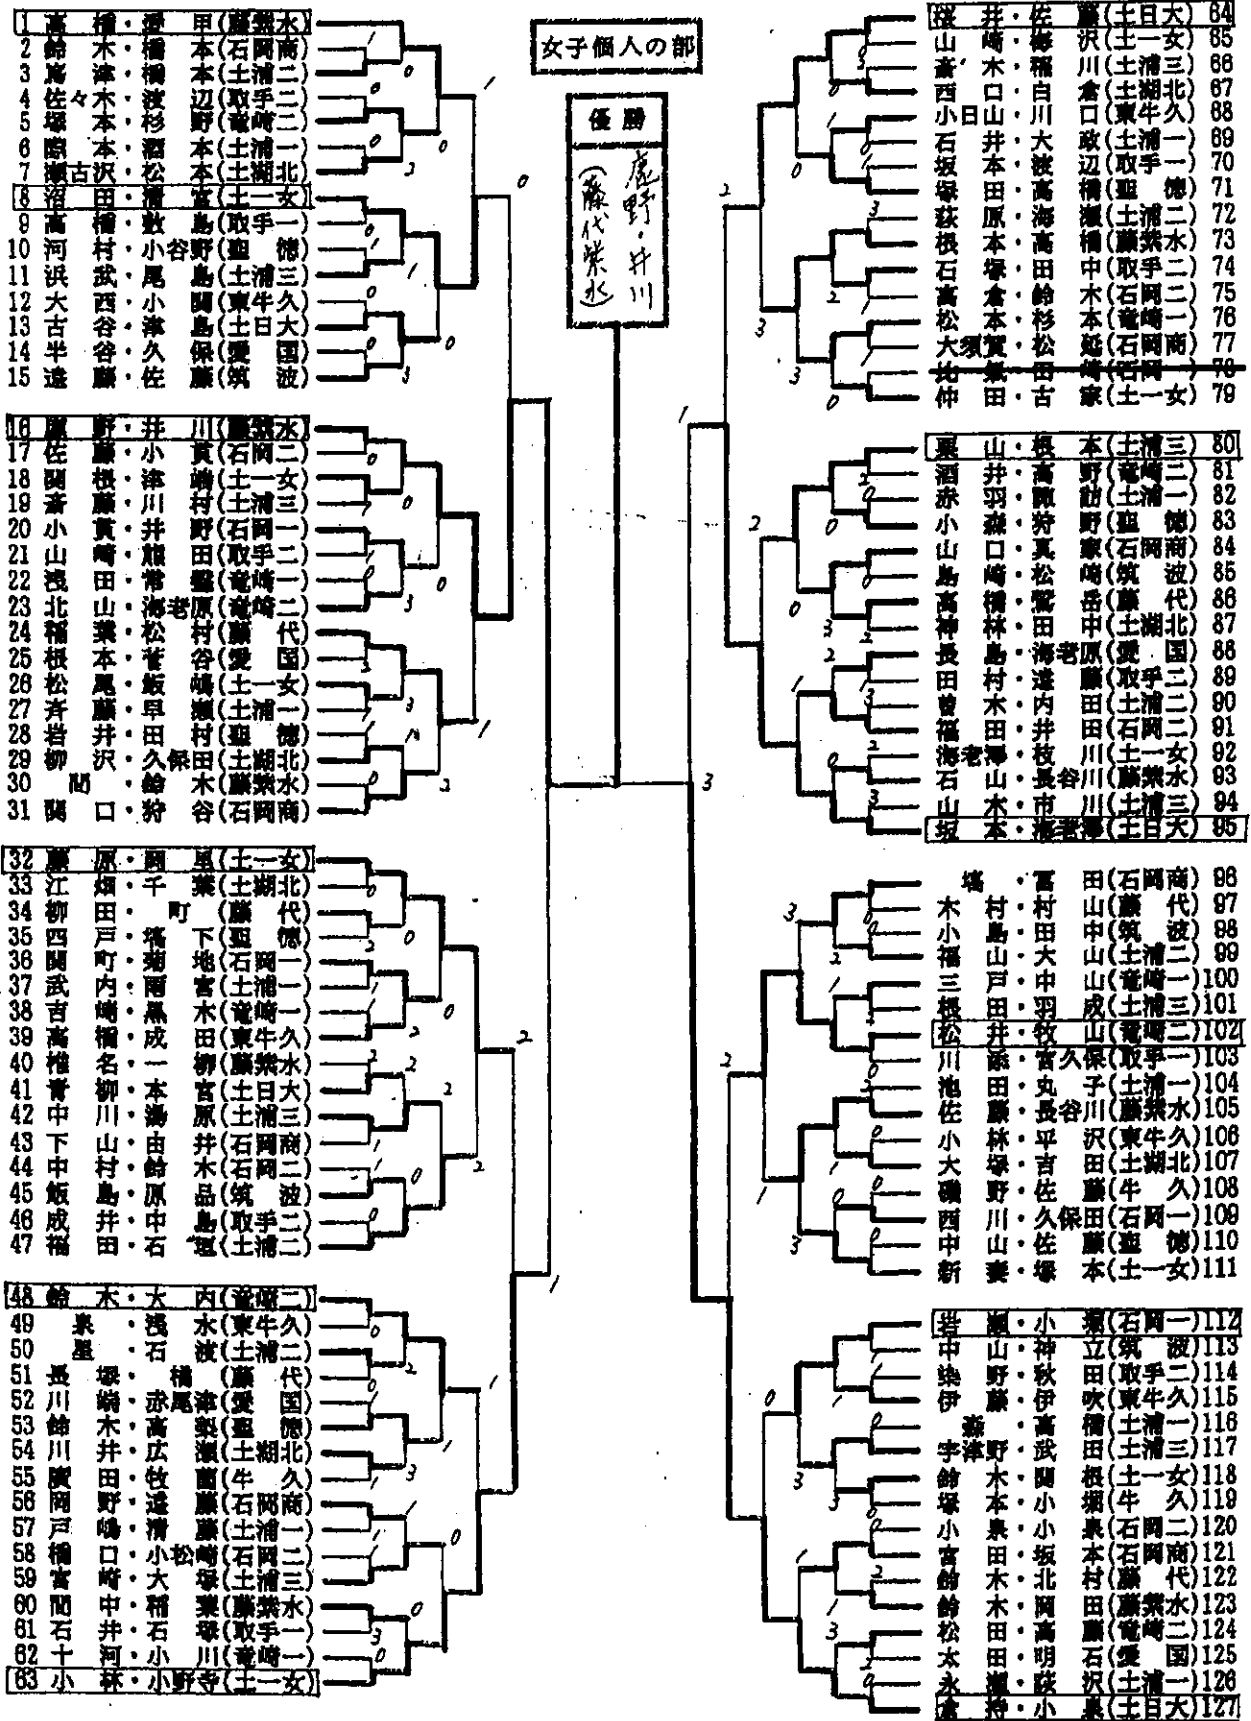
女子個人の部

優勝
鹿野・井川
(藤代紫水)

1 高橋・澤田(藤紫水)
2 鈴木・橋本(石岡商)
3 篤津・橋本(土浦二)
4 佐々木・渡辺(取手二)
5 塚本・杉野(竜崎二)
6 照本・酒本(土浦一)
7 瀬古沢・松本(土湖北)
8 沼田・浦宮(土一女)
9 高橋・敷島(取手一)
10 河村・小谷野(聖徳)
11 浜武・尾島(土浦三)
12 大西・小関(東牛久)
13 古谷・津島(土日大)
14 半谷・久保(愛国)
15 遠藤・佐藤(筑波)
16 鹿野・井川(藤紫水)
17 佐藤・小貫(石岡二)
18 関根・津崎(土一女)
19 斎藤・川村(土浦三)
20 小貫・井野(石岡一)
21 小山崎・飯田(取手二)
22 浅田・常盤(竜崎一)
23 北山・海老原(竜崎二)
24 稲葉・松村(藤代)
25 根本・菅谷(愛国)
26 松尾・飯嶋(土一女)
27 斉藤・早瀬(土浦一)
28 岩井・田村(聖徳)
29 柳沢・久保田(土湖北)
30 関・鈴木(藤紫水)
31 関口・狩谷(石岡商)
32 藤原・岡嵐(土一女)
33 江畑・千葉(土湖北)
34 柳田・町(藤代)
35 四戸・塚下(聖徳)
36 関町・菊地(石岡一)
37 武内・雨宮(土浦一)
38 吉崎・黒木(竜崎一)
39 高橋・成田(東牛久)
40 椎名・一柳(藤紫水)
41 青柳・本宮(土日大)
42 中川・湯原(土浦三)
43 下山・由井(石岡商)
44 中村・鈴木(石岡二)
45 飯島・原品(筑波)
46 成井・中島(取手二)
47 福田・石堀(土浦二)
48 鈴木・大内(竜崎二)
49 表・浅水(東牛久)
50 星・石波(土浦二)
51 長塚・橋(藤代)
52 川端・赤尾津(愛国)
53 鈴木・高梨(聖徳)
54 川井・広瀬(土湖北)
55 廣田・牧富(牛久)
56 岡野・遠藤(石岡商)
57 戸嶋・清藤(土浦一)
58 樋口・小松崎(石岡二)
59 宮崎・大塚(土浦三)
60 関中・稲葉(藤紫水)
61 石井・石塚(取手一)
62 十河・小川(竜崎一)
63 小林・小野寺(土一女)

64 桜井・佐藤(土日大)
65 山崎・梅沢(土一女)
66 斎木・福川(土浦三)
67 西口・白倉(土湖北)
68 小日山・川口(東牛久)
69 石井・大政(土浦一)
70 坂本・渡辺(取手一)
71 塚田・高橋(聖徳)
72 荻原・海瀬(土浦二)
73 根本・高橋(藤紫水)
74 石塚・田中(取手二)
75 高倉・鈴木(石岡二)
76 松本・杉本(竜崎一)
77 大須賀・松延(石岡商)
78 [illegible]
79 仲田・古家(土一女)
80 栗山・根本(土浦三)
81 酒井・高野(竜崎二)
82 赤羽・諏訪(土浦一)
83 小森・狩野(聖徳)
84 山口・真家(石岡商)
85 島崎・松崎(筑波)
86 高橋・鷲香(藤代)
87 神林・田中(土湖北)
88 長島・海老原(愛国)
89 田村・遠藤(取手二)
90 曽木・内田(土浦二)
91 福田・井田(石岡二)
92 海老澤・枝川(土一女)
93 石山・長谷川(藤紫水)
94 山木・市川(土浦三)
95 坂本・海老澤(土日大)
96 塙・冨田(石岡商)
97 木村・村山(藤代)
98 小島・田中(筑波)
99 福山・大山(土浦二)
100 三戸・中山(竜崎一)
101 根田・羽成(土浦三)
102 松井・牧山(竜崎二)
103 川添・宮久保(取手一)
104 池田・丸子(土浦一)
105 佐藤・長谷川(藤紫水)
106 小林・平沢(東牛久)
107 大塚・吉田(土湖北)
108 磯野・佐藤(牛久)
109 西川・久保田(石岡一)
110 中山・佐藤(聖徳)
111 新妻・塚本(土一女)
112 岩瀬・小堀(石岡一)
113 中山・神立(筑波)
114 染野・秋田(取手二)
115 伊藤・伊吹(東牛久)
116 森・高橋(土浦一)
117 宇津野・武田(土浦三)
118 鈴木・関根(土一女)
119 塚本・小堀(牛久)
120 小泉・小泉(石岡二)
121 宮田・坂本(石岡商)
122 鈴木・北村(藤代)
123 鈴木・岡田(藤紫水)
124 松田・高藤(竜崎二)
125 太田・明石(愛国)
126 永瀬・藤沢(土浦一)
127 倉持・小泉(土日大)

1 0 0 3 0 3 0 1 1 0 0 3 1 0 0 1 1 0 3 3 1 1 2 1 0 2 2 0 2 2 1 0 1 2 0 1 3 1 0 0 3 0 1
2 3 0 3 1 1 1 2 1 3 3 0 3 2 3 0 2 0 2 2 0 2 1 2 3 1 3 3 2 2 0 0 0 1 2 1 0 0 1 0 3 0 3 1 0 2 1 3 2 0 3